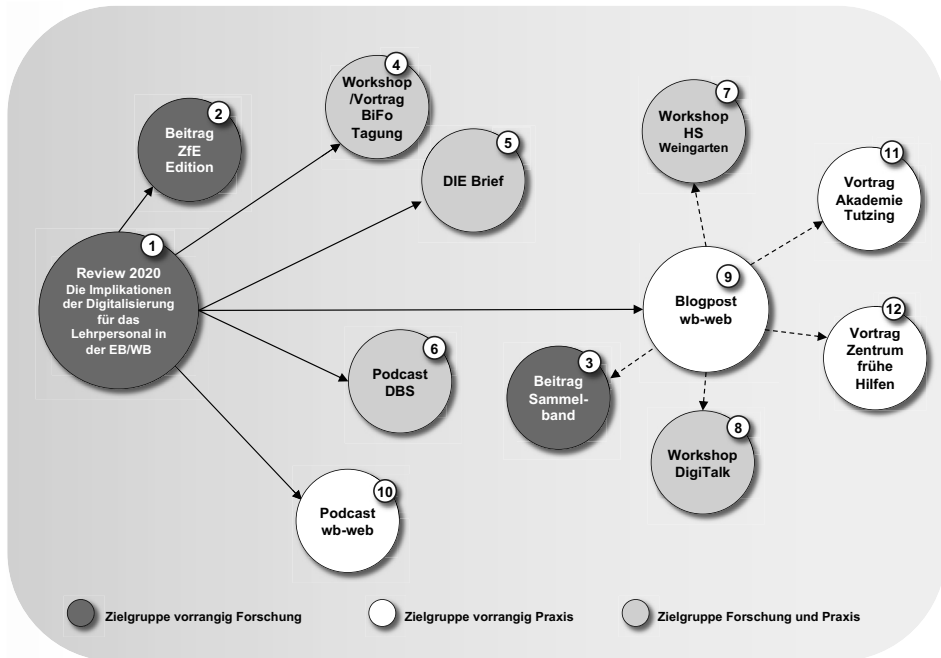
2
Beitrag ZfE Edition

4
Workshop /Vortrag BiFo Tagung

5
DIE Brief

7
Workshop HS Weingarten

11
Vortrag Akademie Tutzing

1
Review 2020
Die Implikationen der Digitalisierung für das Lehrpersonal in der EB/WB

9
Blogpost wb-web

12
Vortrag Zentrum frühe Hilfen

6
Podcast DBS

3
Beitrag Sammelband

8
Workshop DigiTalk

10
Podcast wb-web

Zielgruppe vorrangig Forschung
Zielgruppe vorrangig Praxis
Zielgruppe Forschung und Praxis